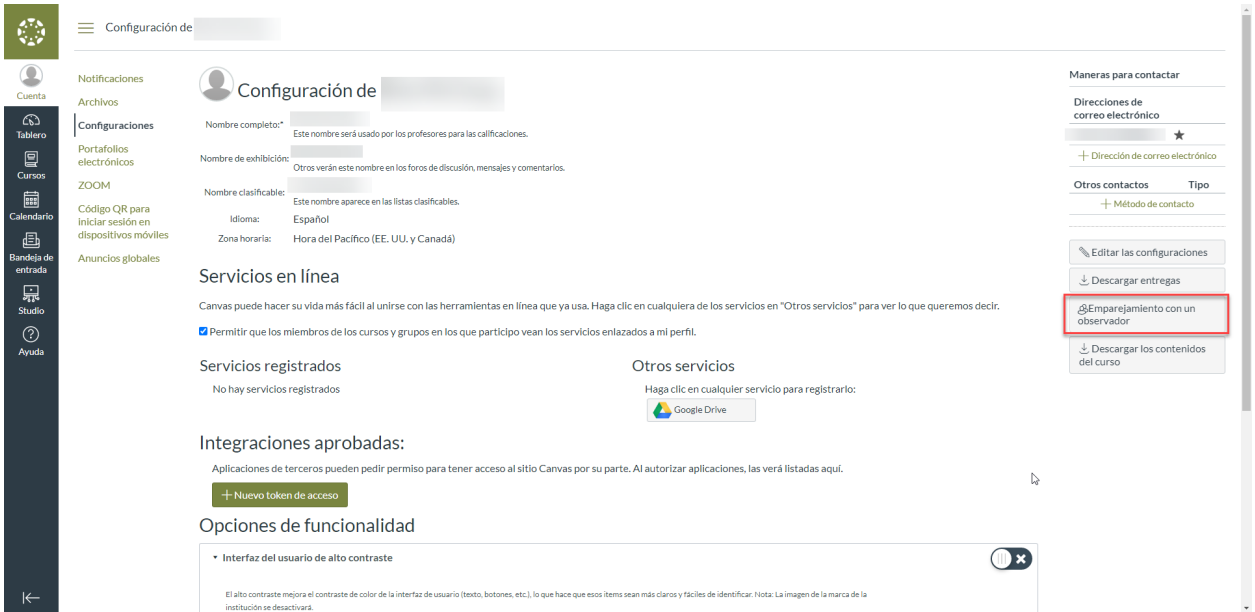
Configuración de

Cuenta
Tablero
Cursos
Calendario
Bandeja de entrada
Studio
Ayuda

Notificaciones
Archivos
Configuraciones
Portafolios electrónicos
ZOOM
Código QR para iniciar sesión en dispositivos móviles
Anuncios globales

Configuración de

Nombre completo:*
Este nombre será usado por los profesores para las calificaciones.
Nombre de exhibición:
Otros verán este nombre en los foros de discusión, mensajes y comentarios.
Nombre clasificable:
Este nombre aparece en las listas clasificables.
Idioma: Español
Zona horaria: Hora del Pacífico (EE. UU. y Canadá)

Servicios en línea

Canvas puede hacer su vida más fácil al unirse con las herramientas en línea que ya usa. Haga clic en cualquiera de los servicios en "Otros servicios" para ver lo que queremos decir.

Permitir que los miembros de los cursos y grupos en los que participo vean los servicios enlazados a mi perfil.

Servicios registrados
No hay servicios registrados

Otros servicios
Haga clic en cualquier servicio para registrarlo:
Google Drive

Integraciones aprobadas:

Aplicaciones de terceros pueden pedir permiso para tener acceso al sitio Canvas por su parte. Al autorizar aplicaciones, las verá listadas aquí.

+ Nuevo token de acceso

Opciones de funcionalidad

Interfaz del usuario de alto contraste

El alto contraste mejora el contraste de color de la interfaz de usuario (texto, botones, etc.), lo que hace que esos ítems sean más claros y fáciles de identificar. Nota: La imagen de la marca de la institución se desactivará.

Maneras para contactar
Direcciones de correo electrónico
+ Dirección de correo electrónico
Otros contactos Tipo
+ Método de contacto

Editar las configuraciones
Descargar entregas
Emparejamiento con un observador
Descargar los contenidos del curso